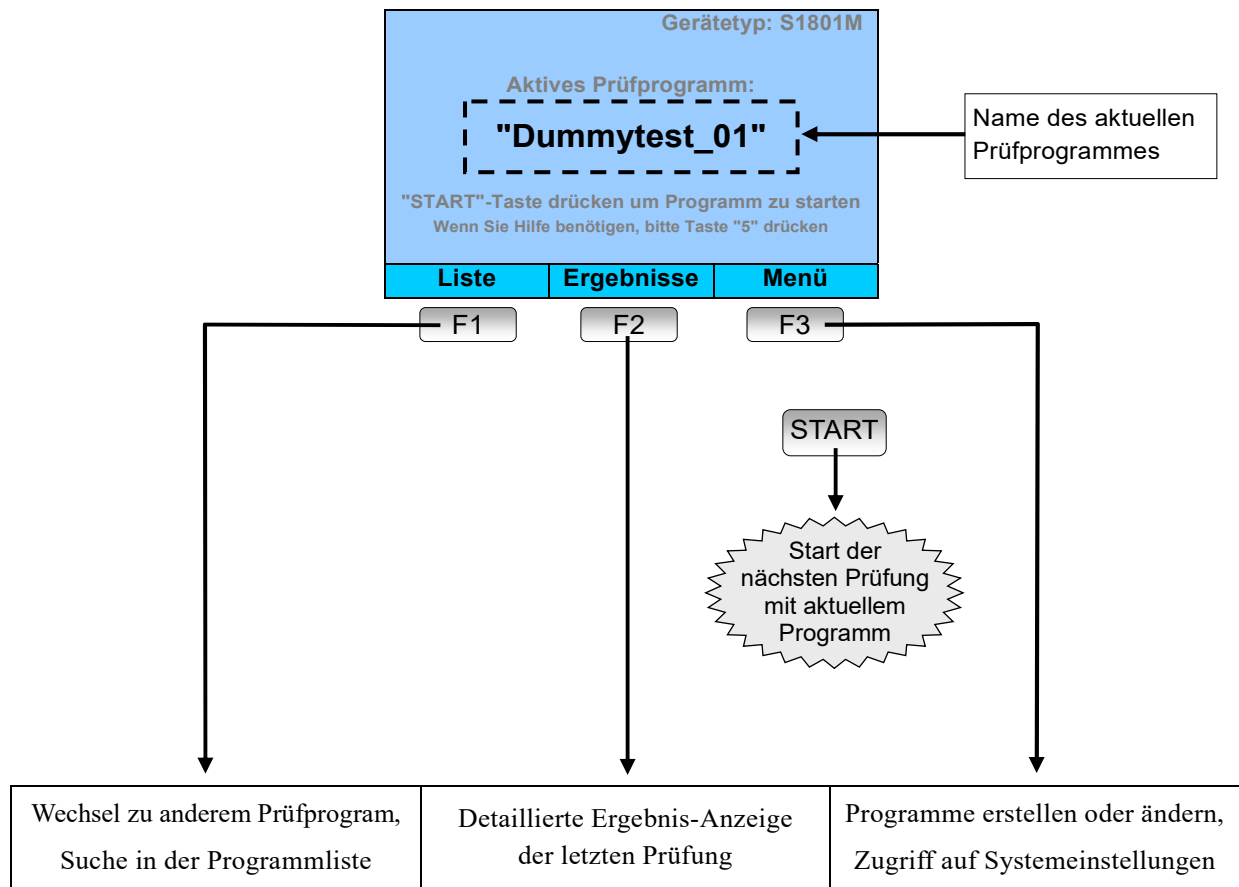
Gerätetyp: S1801M

Aktives Prüfprogramm:

"Dummytest_01"

Name des aktuellen Prüfprogrammes

"START"-Taste drücken um Programm zu starten

Wenn Sie Hilfe benötigen, bitte Taste "5" drücken

Liste | Ergebnisse | Menü

F1

F2

F3

START

Start der nächsten Prüfung mit aktuellem Programm

| Wechsel zu anderem Prüfprogram, Suche in der Programmliste | Detaillierte Ergebnis-Anzeige der letzten Prüfung | Programme erstellen oder ändern, Zugriff auf Systemeinstellungen |
|---|---|---|